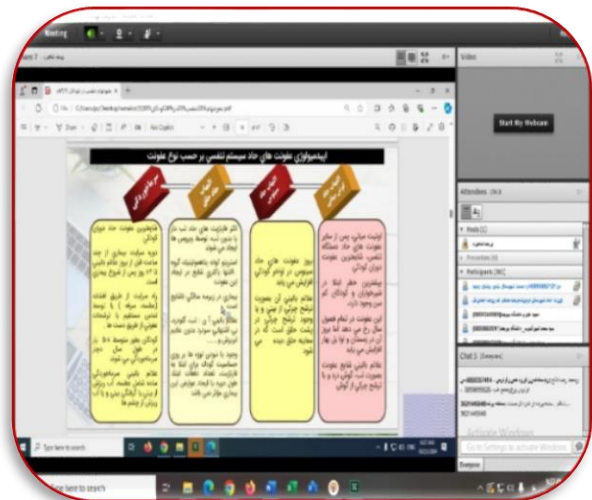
Meeting

Video

Start My Webcam

Attendees

Chat

اپیدمیولوژی عفونت های حاد سیستم تنفسی بر حسب نوع عفونت

Type here to search

Activate Windows
Go to Settings to activate Windows.

Type here to search